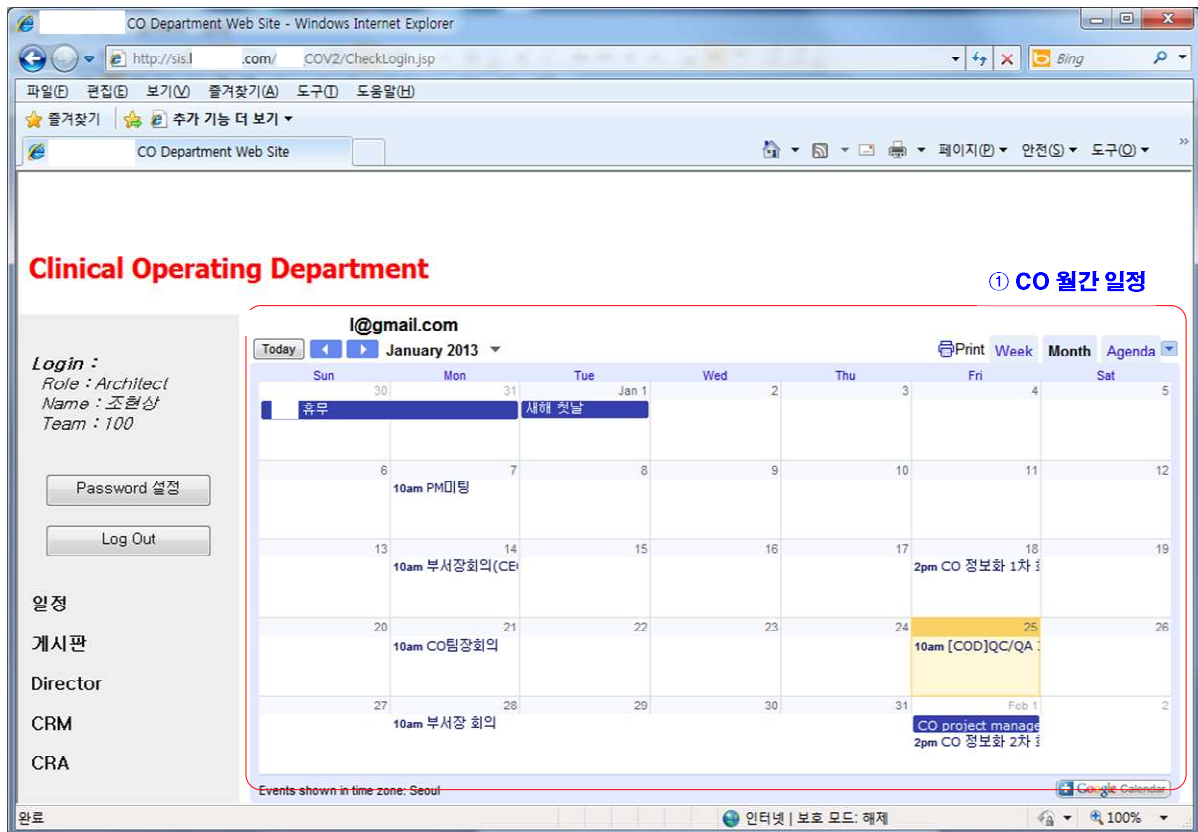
CO Department Web Site - Windows Internet Explorer

http://sis.l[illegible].com/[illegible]COV2/CheckLogin.jsp

Bing

파일(F) 편집(E) 보기(V) 즐겨찾기(A) 도구(T) 도움말(H)

즐겨찾기 추가 기능 더 보기

CO Department Web Site

페이지(P) 안전(S) 도구(O)

Clinical Operating Department

① CO 월간 일정

l@gmail.com

Today January 2013 Print Week Month Agenda

| Sun | Mon | Tue | Wed | Thu | Fri | Sat |
|---|---|---|---|---|---|---|
| 30 휴무 | 31 | Jan 1 새해 첫날 | 2 | 3 | 4 | 5 |
| 6 | 7 10am PM미팅 | 8 | 9 | 10 | 11 | 12 |
| 13 | 14 10am 부서장회의(CE | 15 | 16 | 17 | 18 2pm CO 정보화 1차 | 19 |
| 20 | 21 10am CO팀장회의 | 22 | 23 | 24 | 25 10am [COD]QC/QA | 26 |
| 27 | 28 10am 부서장 회의 | 29 | 30 | 31 | Feb 1 CO project manage 2pm CO 정보화 2차 | 2 |

Events shown in time zone: Seoul

Google Calendar

Login :
Role : Architect
Name : 조현상
Team : 100

Password 설정

Log Out

일정

게시판

Director

CRM

CRA

완료

인터넷 | 보호 모드: 해제

100%